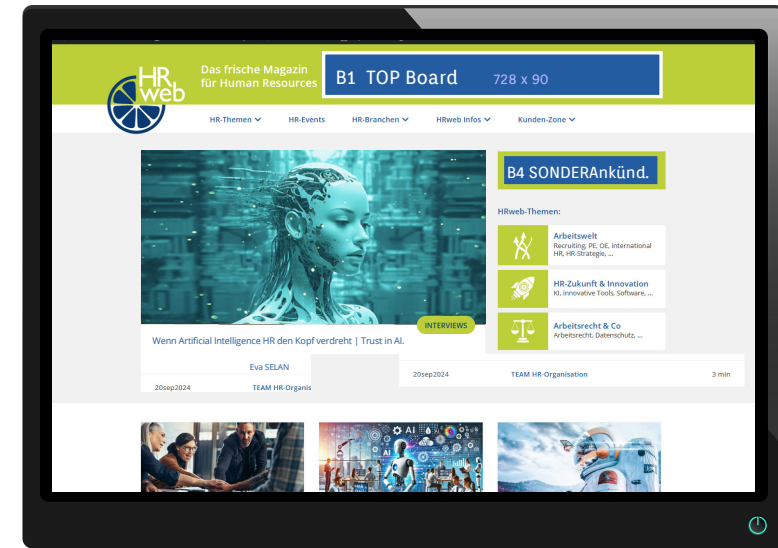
HR web

Das frische Magazin für Human Resources

B1 TOP Board 728 x 90

HR-Themen HR-Events HR-Branchen HRweb Infos Kunden-Zone

INTERVIEWS

Wenn Artificial Intelligence HR den Kopf verdreht | Trust in AI.

Eva SELAN

20sep2024 TEAM HR-Organis

B4 SONDERAnkünd.

HRweb-Themen:

Arbeitswelt
Recruiting, PE, OE, international HR, HR-Strategie, ...

HR-Zukunft & Innovation
KI, innovative Tools, Software, ...

Arbeitsrecht & Co
Arbeitsrecht, Datenschutz, ...

20sep2024 TEAM HR-Organisation 3 min

AI